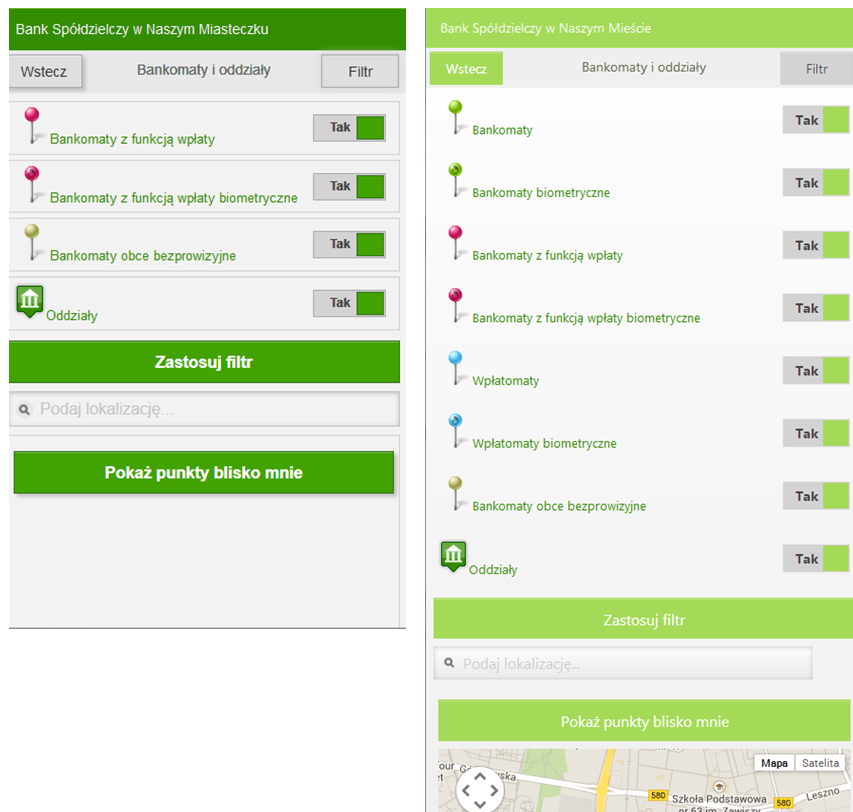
Bank Spółdzielczy w Naszym Miasteczku

Wstecz

Bankomaty i oddziały

Filtr

Bankomaty z funkcją wpłaty

Tak

Bankomaty z funkcją wpłaty biometryczne

Tak

Bankomaty obce bezprowizyjne

Tak

Oddziały

Tak

Zastosuj filtr

Podaj lokalizację...

Pokaż punkty blisko mnie

Bank Spółdzielczy w Naszym Mieście

Wstecz

Bankomaty i oddziały

Filtr

Bankomaty

Tak

Bankomaty biometryczne

Tak

Bankomaty z funkcją wpłaty

Tak

Bankomaty z funkcją wpłaty biometryczne

Tak

Wpłatomaty

Tak

Wpłatomaty biometryczne

Tak

Bankomaty obce bezprowizyjne

Tak

Oddziały

Tak

Zastosuj filtr

Podaj lokalizację...

Pokaż punkty blisko mnie

Mapa

Satelita

580

Szkoła Podstawowa

580

Leszno

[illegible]